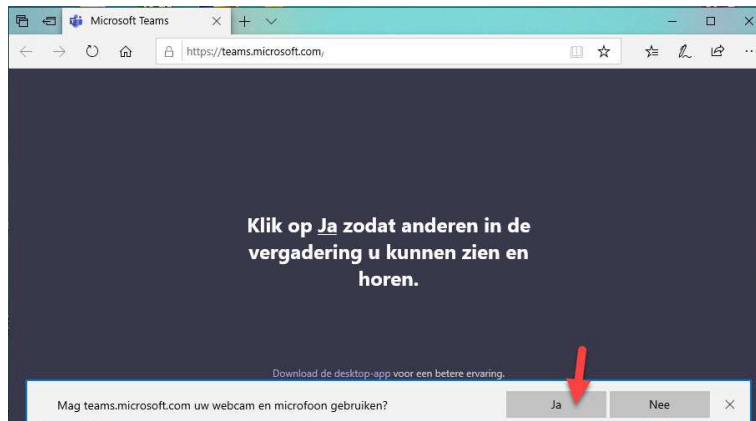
Microsoft Teams

https://teams.microsoft.com/

Klik op Ja zodat anderen in de vergadering u kunnen zien en horen.

Download de desktop-app voor een betere ervaring.

Mag teams.microsoft.com uw webcam en microfoon gebruiken?

Ja

Nee